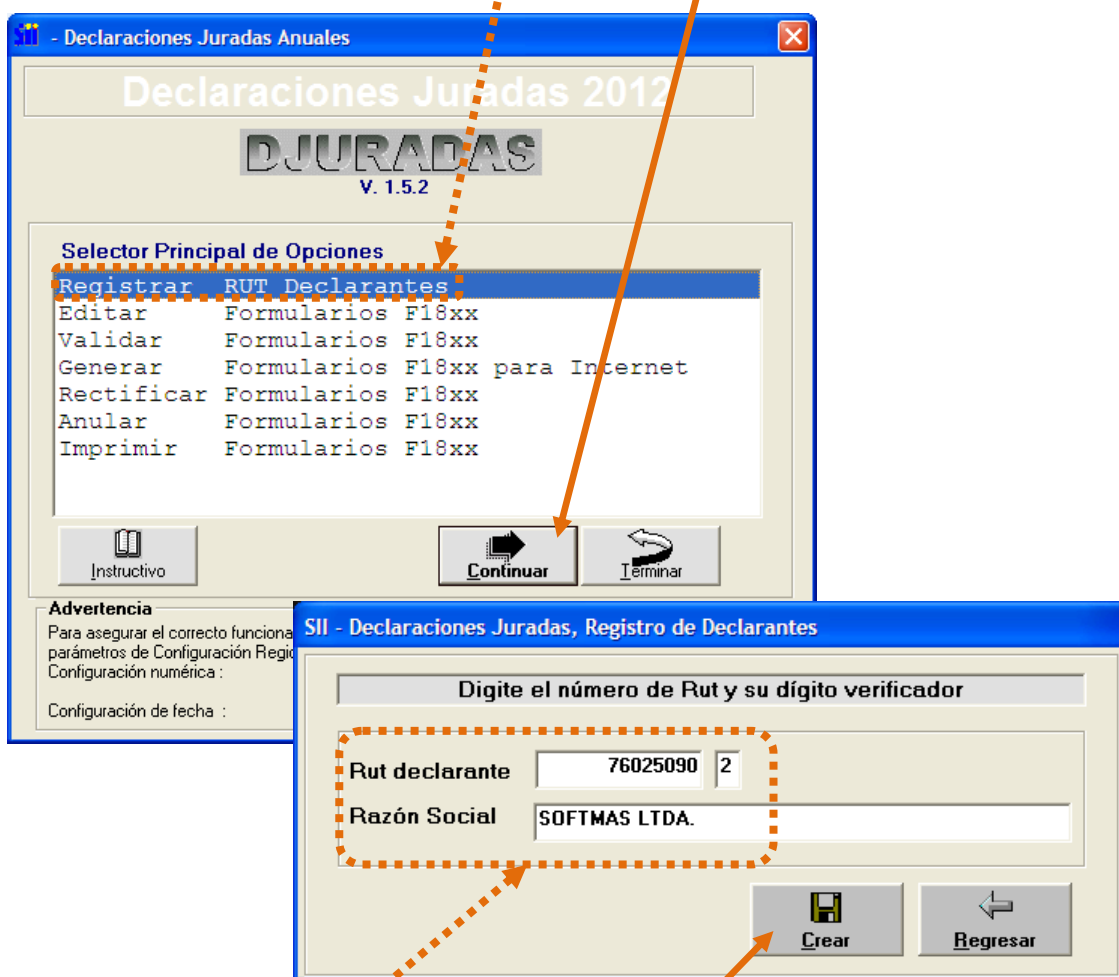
SII - Declaraciones Juradas Anuales

Declaraciones Juradas 2012

DJURADAS
V. 1.5.2

Selector Principal de Opciones

Registrar RUT Declarantes
Editar Formularios F18xx
Validar Formularios F18xx
Generar Formularios F18xx para Internet
Rectificar Formularios F18xx
Anular Formularios F18xx
Imprimir Formularios F18xx

Instructivo
Continuar
Terminar

Advertencia
Para asegurar el correcto funciona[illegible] parámetros de Configuración Regi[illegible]
Configuración numérica :

Configuración de fecha :

SII - Declaraciones Juradas, Registro de Declarantes

Digite el número de Rut y su dígito verificador

Rut declarante 76025090 2
Razón Social SOFTMAS LTDA.

Crear
Regresar